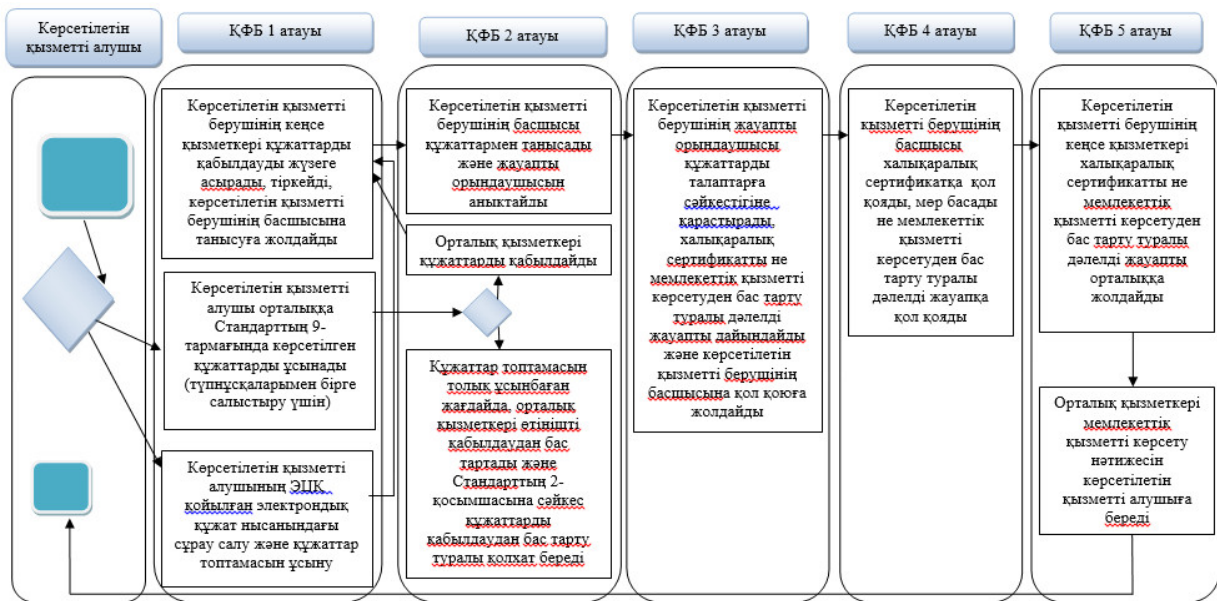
Көрсетілетін қызметті алушы

ҚФБ 1 атауы

ҚФБ 2 атауы

ҚФБ 3 атауы

ҚФБ 4 атауы

ҚФБ 5 атауы

Көрсетілетін қызметті берушінің кеңсе қызметкері құжаттарды қабылдауды жүзеге асырады, тіркейді, көрсетілетін қызметті берушінің басшысына танысуға жолдайды

Көрсетілетін қызметті алушы орталыққа Стандарттың 9-тармағында көрсетілген құжаттарды ұсынады (түпнұсқаларымен бірге салыстыру үшін)

Көрсетілетін қызметті алушының ЭЦҚ қойылған электрондық құжат нысанындағы сұрау салу және құжаттар топтамасын ұсыну

Көрсетілетін қызметті берушінің басшысы құжаттармен танысады және жауапты орындаушысын аныктайды

Орталық қызметкері құжаттарды қабылдайды

Құжаттар топтамасын толық ұсынбаған жағдайда, орталық қызметкері өтінішті қабылдаудан бас тартады және Стандарттың 2-қосымшасына сәйкес құжаттарды қабылдаудан бас тарту туралы қолхат береді

Көрсетілетін қызметті берушінің жауапты орындаушысы құжаттарды талаптарға сәйкестігіне қарастырады, халықаралық сертификатты не мемлекеттік қызметті көрсетуден бас тарту туралы дәлелді жауапты дайындайды және көрсетілетін қызметті берушінің басшысына қол қоюға жолдайды

Көрсетілетін қызметті берушінің басшысы халықаралық сертификатқа қол қояды, мөр басады не мемлекеттік қызметті көрсетуден бас тарту туралы дәлелді жауапқа қол қояды

Көрсетілетін қызметті берушінің кеңсе қызметкері халықаралық сертификатты не мемлекеттік қызметті көрсетуден бас тарту туралы дәлелді жауапты орталыққа жолдайды

Орталық қызметкері мемлекеттік қызметті көрсету нәтижесін көрсетілетін қызметті алушыға береді